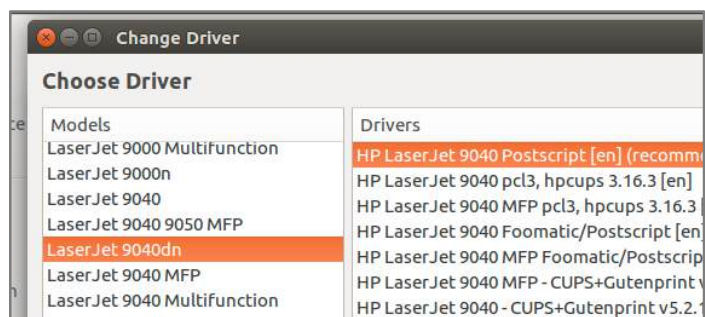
Change Driver

Choose Driver

| Models | Drivers |
|---|---|
| LaserJet 9000 Multifunction | HP LaserJet 9040 Postscript [en] (recomm |
| LaserJet 9000n | HP LaserJet 9040 pcl3, hpcups 3.16.3 [en] |
| LaserJet 9040 | HP LaserJet 9040 MFP pcl3, hpcups 3.16.3 |
| LaserJet 9040 9050 MFP | HP LaserJet 9040 Foomatic/Postscript [en] |
| LaserJet 9040dn | HP LaserJet 9040 MFP Foomatic/Postscrip |
| LaserJet 9040 MFP | HP LaserJet 9040 MFP - CUPS+Gutenprint |
| LaserJet 9040 Multifunction | HP LaserJet 9040 - CUPS+Gutenprint v5.2. |